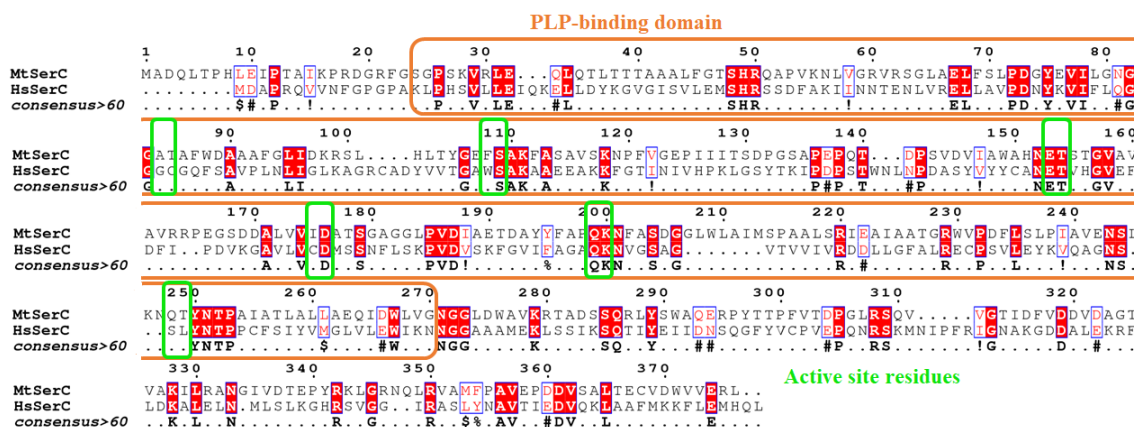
PLP-binding domain

1 10 20 30 40 50 60 70 80

MtSerC MADQLTPHLEIPTAIKPRDGRFGSGPSKVRLE...QLQTLTTTAAALFGTSHRQAPVKNLVGRVRSGLAELFSLPDGYEVILGNG
HsSerC .........MDAPRQVVNFGPGPAKLPHSVLLEIQKELLDYKGVGISVLEMSHRSSDFAKIINNTENLVRELLAVPDNYKVIFLQG
consensus>60 ........$#.P..!........P..V.LE...#L.........SHR.....!.........EL...PD.Y.VI..#G

90 100 110 120 130 140 150 160

MtSerC GATAFWDAAAFGLIDKRSL....HLTYGEFSAKFASAVSKNPFVGEPIIITSDPGSAPEPQT....DPSVDVIAWAHNETSTGVAV
HsSerC GGGQFSAVPLNLIGLKAGRCADYVVTGAWSAKAAEEAKKFGTINIVHPKLGSYTKIPDPSTWNLNPDASYVYYCANETVHGVEF
consensus>60 G..........A....LI..........G..SAK.A.....K...!.........P#P.T....#P.....!....NET..GV..

170 180 190 200 210 220 230 240

AVRRPEGSDDALVVIDATSGAGGLPVDIAETDAYYFAPQKNFASDGGLWLAIMSPAALSRIEAIAATGRWVPDFLSLPIAVENSI
DFI..PDVKGAVLVCDMSSNFLSKPVDVSKFGVIFAGAQKNVGSAG.......VTVVIVRDDLLGFALRECPSVLEYKVQAGNS.
..........A..V..D..S.....PVD!.......%..QKN..S.G..........R.#.......R..P..L....!...NS.

250 260 270 280 290 300 310 320

MtSerC KNQTYNTPAIATLALLAEQIDWLVGNGGLDWAVKRTADSSQRLYSWAQERPYTTPFVTDPGLRSQV.....VGTIDFVDDVDAGT
HsSerC ..SLYNTPPCFSIYVMGLVLEWIKNNGGAAAMEKLSSIKSQTIYEIIDNSQGFYVCPVEPQNRSKMNIPFRIGNAKGDDALEKRF
consensus>60 ...YNTP.......$.....#W....NGG.....K......SQ..Y.....##..........#P..RS......!G......D..#....

330 340 350 360 370

MtSerC VAKILRANGIVDTEPYRKLGRNQLRVAMFPAVEPDDVSALTECVDWVVERL..
HsSerC LDKALELN.MLSLKGHRSVGG..IRASLYNAVTIEDVQKLAAFMKKFLEMHQL
consensus>60 ..K.L..N..........R..G....R..$%.AV..#DV..L.......E....

Active site residues